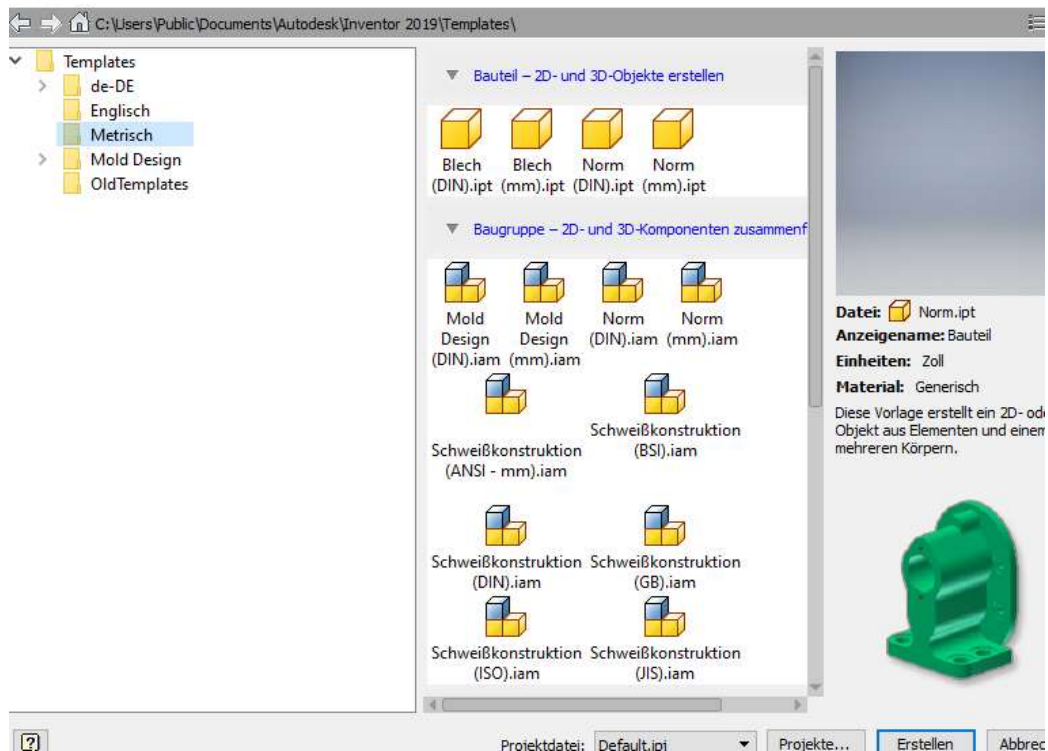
C:\Users\Public\Documents\Autodesk\Inventor 2019\Templates\

Templates
de-DE
Englisch
Metrisch
Mold Design
OldTemplates

Bauteil – 2D- und 3D-Objekte erstellen

Blech (DIN).ipt
Blech (mm).ipt
Norm (DIN).ipt
Norm (mm).ipt

Baugruppe – 2D- und 3D-Komponenten zusammenf

Mold Design (DIN).iam
Mold Design (mm).iam
Norm (DIN).iam
Norm (mm).iam
Schweißkonstruktion (ANSI - mm).iam
Schweißkonstruktion (BSI).iam
Schweißkonstruktion (DIN).iam
Schweißkonstruktion (GB).iam
Schweißkonstruktion (ISO).iam
Schweißkonstruktion (JIS).iam

Datei: Norm.ipt
Anzeigename: Bauteil
Einheiten: Zoll
Material: Generisch
Diese Vorlage erstellt ein 2D- od
Objekt aus Elementen und einem
mehreren Körpern.

?
Projektdatei: Default.ipj
Projekte...
Erstellen
Abbrec